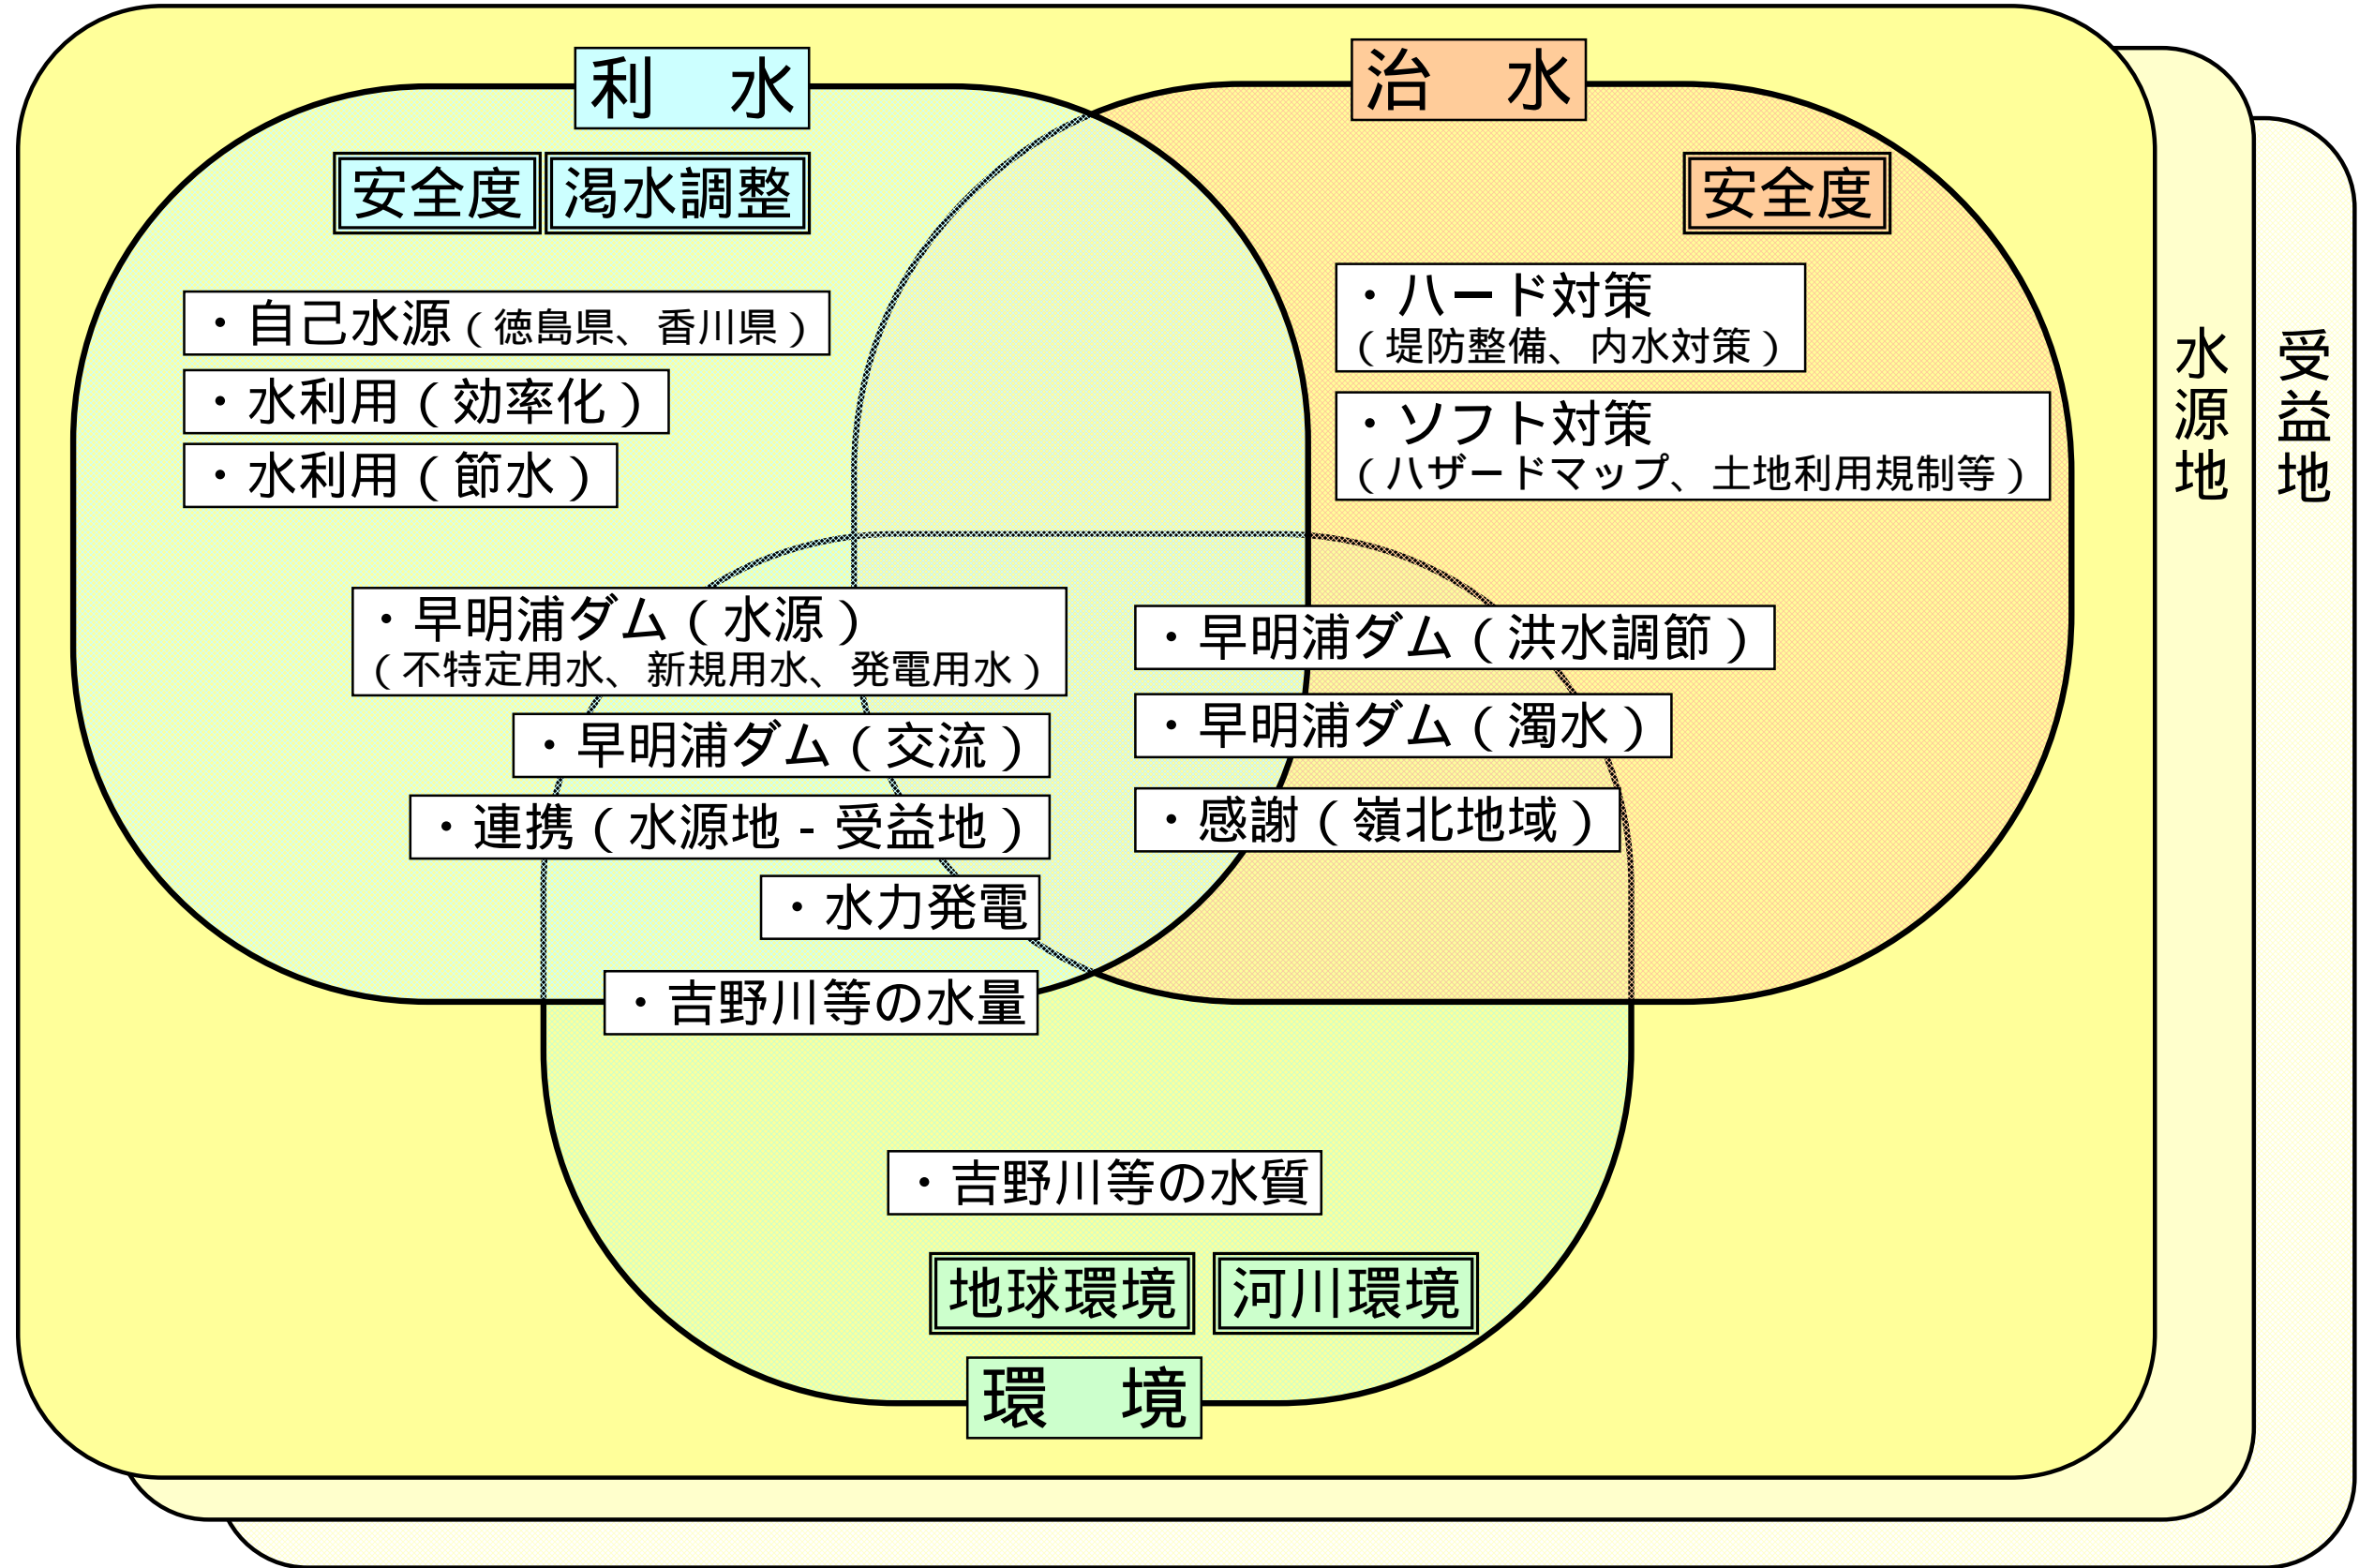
利　水

治　水

安全度　渇水調整

安全度

・自己水源（徳島県、香川県）

・水利用（効率化）

・水利用（節水）

・ハード対策
（堤防整備、内水対策）

・ソフト対策
（ハザードマップ、土地利用規制等）

水源地

受益地

・早明浦ダム（水源）
（不特定用水、新規用水、発電用水）

・早明浦ダム（交流）

・連携（水源地 - 受益地）

・水力発電

・吉野川等の水量

・早明浦ダム（洪水調節）

・早明浦ダム（濁水）

・感謝（嶺北地域）

・吉野川等の水質

地球環境　河川環境

環　境